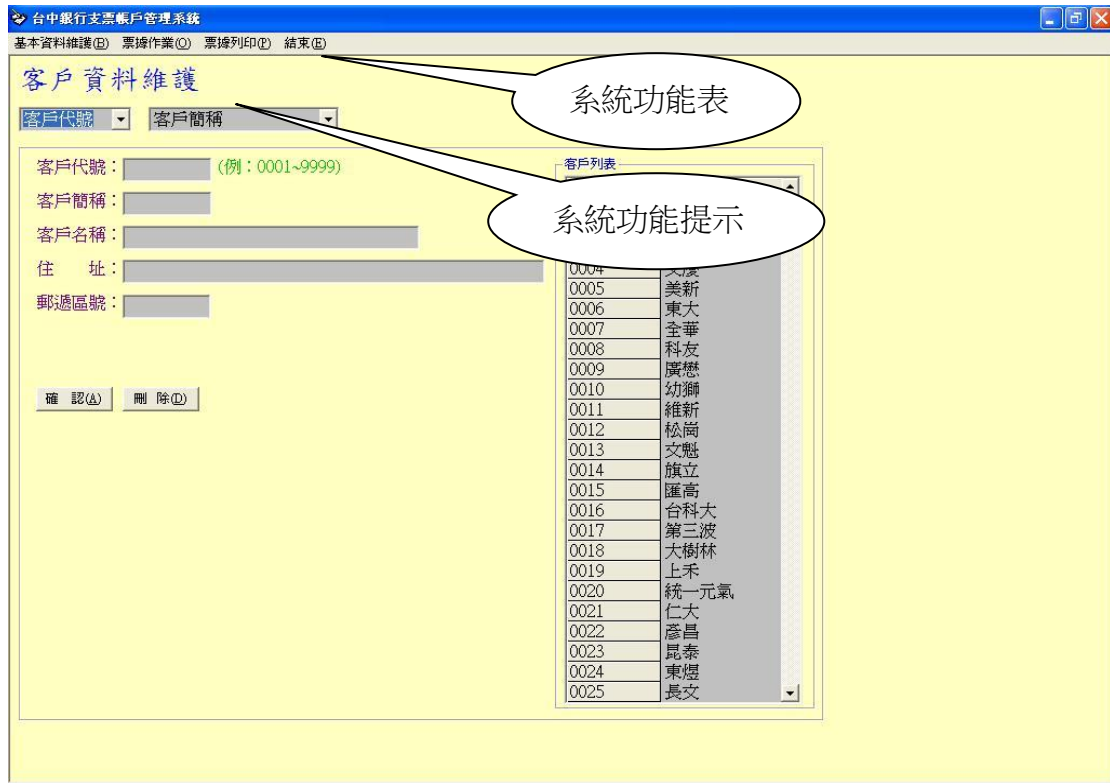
台中銀行支票帳戶管理系統

基本資料維護(B) 票據作業(O) 票據列印(P) 結束(E)

客戶資料維護

客戶代號 客戶簡稱

系統功能表

系統功能提示

客戶代號： (例：0001~9999)

客戶簡稱：

客戶名稱：

住　址：

郵遞區號：

確 認(A) 刪 除(D)

客戶列表

| | |
|---|---|
| 0004 | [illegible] |
| 0005 | 美新 |
| 0006 | 東大 |
| 0007 | 全華 |
| 0008 | 科友 |
| 0009 | 廣懋 |
| 0010 | 幼獅 |
| 0011 | 維新 |
| 0012 | 松崗 |
| 0013 | 文魁 |
| 0014 | 旗立 |
| 0015 | 匯高 |
| 0016 | 台科大 |
| 0017 | 第三波 |
| 0018 | 大樹林 |
| 0019 | 上禾 |
| 0020 | 統一元氣 |
| 0021 | 仁大 |
| 0022 | 彥昌 |
| 0023 | 昆泰 |
| 0024 | 東煜 |
| 0025 | 長文 |